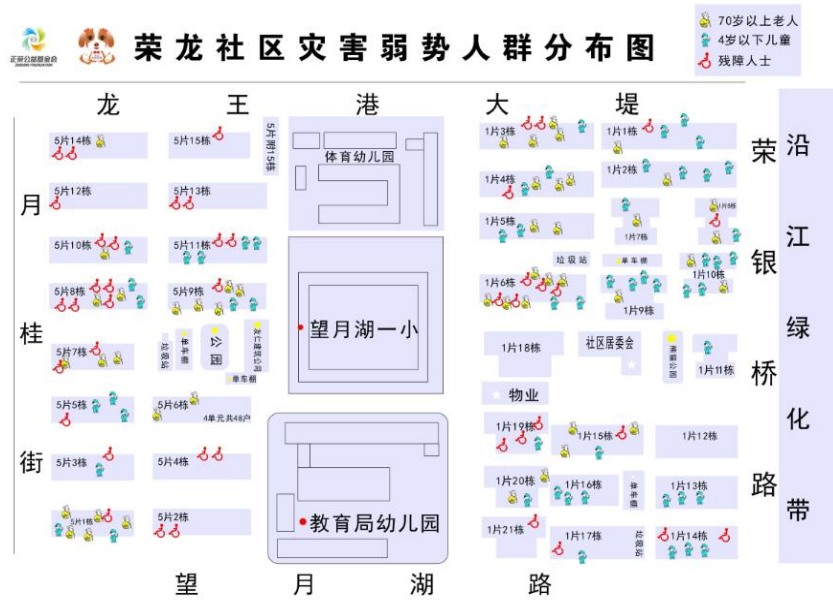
正荣公益基金会

荣龙社区灾害弱势人群分布图

70岁以上老人
4岁以下儿童
残障人士

龙 王 港 大 堤

月 桂 街

望 月 湖 路

荣 银 桥 路

沿 江 绿 化 带

5片14栋
5片15栋
5片附15栋
体育幼儿园
5片12栋
5片13栋
5片10栋
5片11栋
5片8栋
5片9栋
5片7栋
垃圾站
单车棚
公园
文化建设公司
单车棚
5片5栋
5片6栋
4单元共48户
5片3栋
5片4栋
5片1栋
5片2栋
望月湖一小
教育局幼儿园
1片3栋
1片1栋
1片2栋
1片4栋
1片5栋
1片7栋
1片8栋
1片6栋
垃圾站
单车棚
1片10栋
1片9栋
1片18栋
社区居委会
休闲公园
1片11栋
物业
1片19栋
1片15栋
1片12栋
1片20栋
1片16栋
单车棚
1片13栋
1片21栋
1片17栋
垃圾站
1片14栋